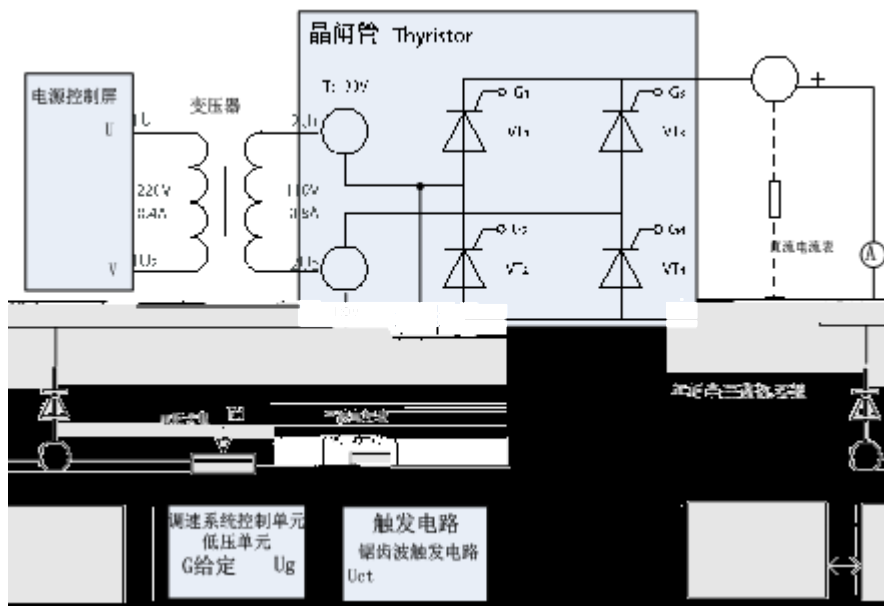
晶闸管 Thyristor

电源控制屏

U

V

1U

1U₂

变压器

220V

0.4A

110V

0.8A

2U₁

2U₂

T₁ 10V

G₁

VT₁

G₃

VT₃

G₂

VT₂

G₄

VT₄

+

直流电流表

A

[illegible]

调速系统控制单元
低压单元
G给定 Ug

触发电路
锯齿波触发电路
Uct